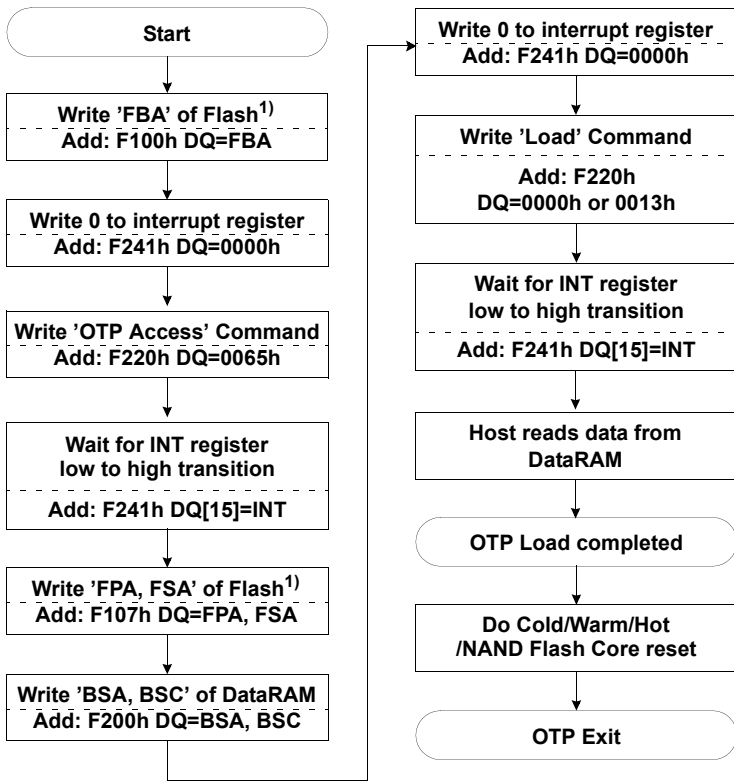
Start

Write 'FBA' of Flash$^{1)}$
Add: F100h DQ=FBA

Write 0 to interrupt register
Add: F241h DQ=0000h

Write 'OTP Access' Command
Add: F220h DQ=0065h

Wait for INT register low to high transition
Add: F241h DQ[15]=INT

Write 'FPA, FSA' of Flash$^{1)}$
Add: F107h DQ=FPA, FSA

Write 'BSA, BSC' of DataRAM
Add: F200h DQ=BSA, BSC

Write 0 to interrupt register
Add: F241h DQ=0000h

Write 'Load' Command
Add: F220h
DQ=0000h or 0013h

Wait for INT register low to high transition
Add: F241h DQ[15]=INT

Host reads data from DataRAM

OTP Load completed

Do Cold/Warm/Hot /NAND Flash Core reset

OTP Exit